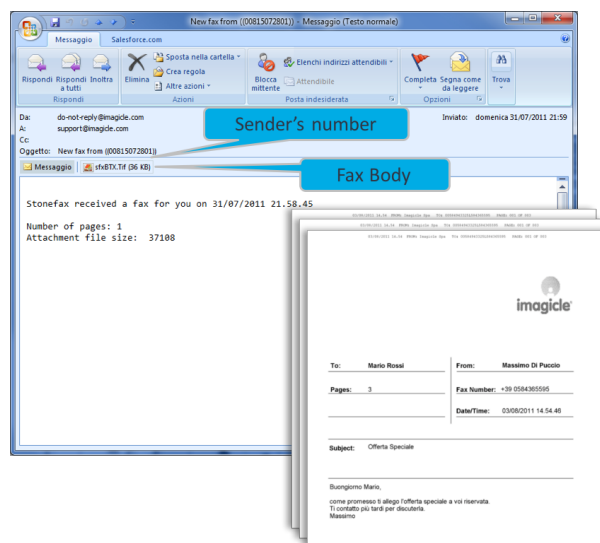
New fax from ((00815072801)) - Messaggio (Testo normale)

Messaggio Salesforce.com

Rispondi Rispondi a tutti Inoltra
Rispondi

Elimina Sposta nella cartella Crea regola Altre azioni
Azioni

Blocca mittente Elenchi indirizzi attendibili Attendibile
Posta indesiderata

Completa Segna come da leggere
Opzioni

Trova

Da: do-not-reply@imagicle.com
A: support@imagicle.com
Cc:
Oggetto: New fax from ((00815072801))

Inviato: domenica 31/07/2011 21:59

Sender's number

Messaggio sfxBTX.Tif (36 KB)

Fax Body

Stonefax received a fax for you on 31/07/2011 21.58.45

Number of pages: 1
Attachment file size: 37108

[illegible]

imagicle

| To: | Mario Rossi | From: | Massimo Di Puccio |
|---|---|---|---|
| Pages: | 3 | Fax Number: | +39 0584365595 |
| | | Date/Time: | 03/08/2011 14.54.46 |

Subject: Offerta Speciale

Buongiorno Mario,

come promesso ti allego l'offerta speciale a voi riservata.
Ti contatto più tardi per discuterla.
Massimo